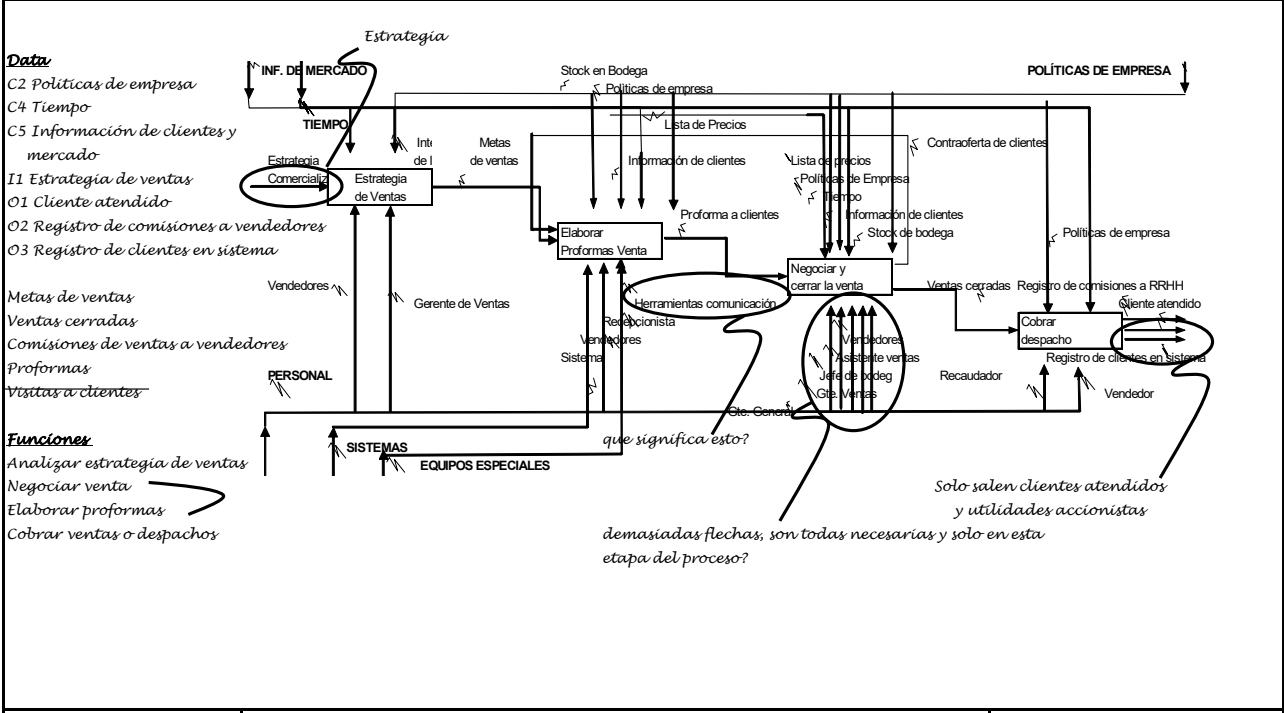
Data
C2 Políticas de empresa
C4 Tiempo
C5 Información de clientes y mercado
I1 Estrategia de ventas
O1 Cliente atendido
O2 Registro de comisiones a vendedores
O3 Registro de clientes en sistema

Metas de ventas
Ventas cerradas
Comisiones de ventas a vendedores
Proformas
Visitas a clientes

Funciones
Analizar estrategia de ventas
Negociar venta
Elaborar proformas
Cobrar ventas o despachos

Estrategia
INF. DE MERCADO
TIEMPO
Stock en Bodega
Políticas de empresa
POLÍTICAS DE EMPRESA
Lista de Precios
Inte de I
Metas de ventas
Información de clientes
Lista de precios
Políticas de Empresa
Tiempo
Información de clientes
Stock de bodega
Contraoferta de clientes
Estrategia Comercializ
Estrategia de Ventas
Elaborar Proformas Venta
Proforma a clientes
Negociar y cerrar la venta
Políticas de empresa
Ventas cerradas
Registro de comisiones a RRHH
Cliente atendido
Cobrar despacho
Registro de clientes en sistema
Vendedores
Gerente de Ventas
Herramientas comunicación
Recepcionista
Vendedores
Sistema
Vendedores
Asistente ventas
Jefe de bodeg
Gte. Ventas
Recaudador
Vendedor
PERSONAL
Gte. General
SISTEMAS
EQUIPOS ESPECIALES
que significa esto?
Solo salen clientes atendidos y utilidades accionistas
demasiadas flechas, son todas necesarias y solo en esta etapa del proceso?